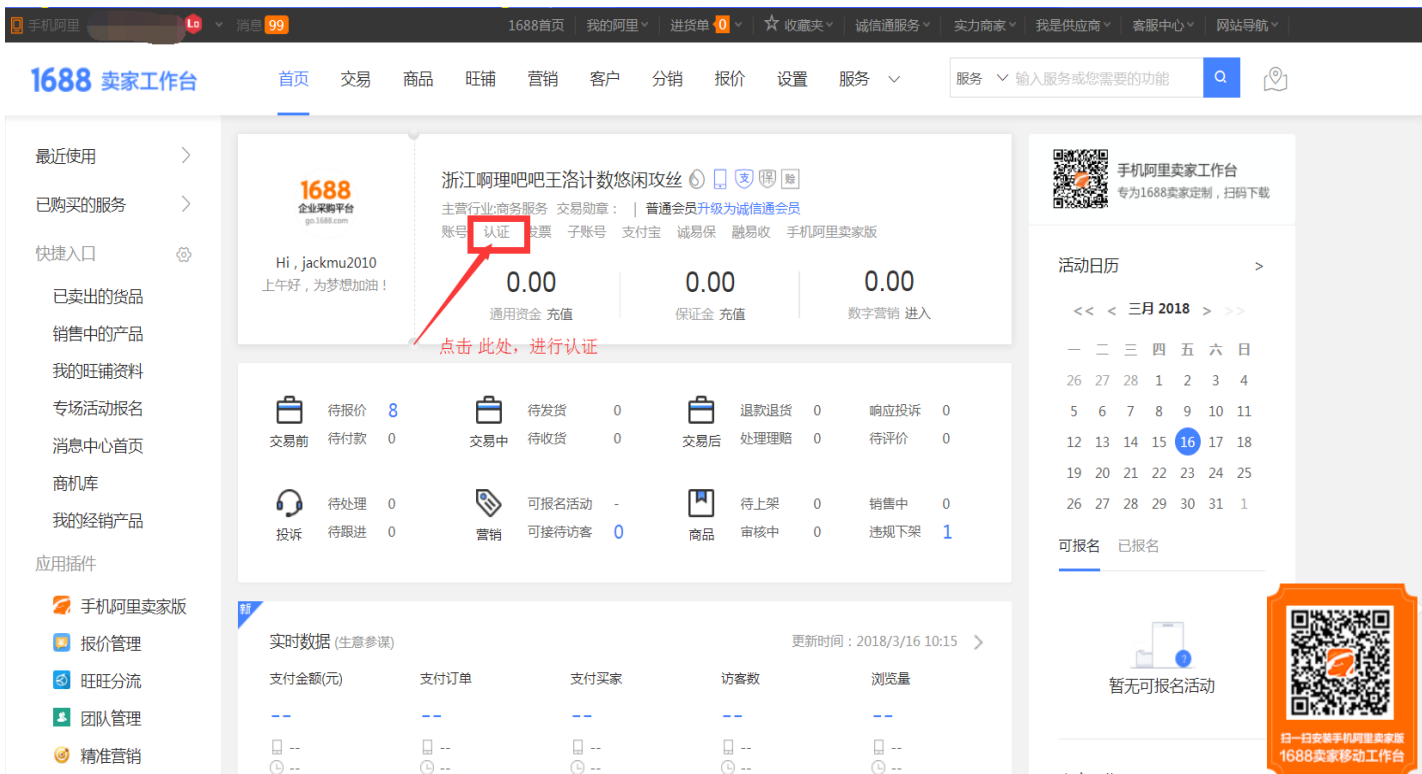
手机阿里 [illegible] Lo 消息 99 1688首页 我的阿里 进货单 0 收藏夹 诚信通服务 实力商家 我是供应商 客服中心 网站导航

1688 卖家工作台 首页 交易 商品 旺铺 营销 客户 分销 报价 设置 服务 服务 输入服务或您需要的功能

最近使用
已购买的服务
快捷入口
已卖出的货品
销售中的产品
我的旺铺资料
专场活动报名
消息中心首页
商机库
我的经销产品
应用插件
手机阿里卖家版
报价管理
旺旺分流
团队管理
精准营销

1688 企业采购平台 go.1688.com
Hi，jackmu2010
上午好，为梦想加油！

浙江啊理吧吧王洛计数悠闲攻丝 支 赊
主营行业:商务服务 交易勋章： | 普通会员升级为诚信通会员
账号 认证 发票 子账号 支付宝 诚易保 融易收 手机阿里卖家版
0.00 通用资金 充值
0.00 保证金 充值
0.00 数字营销 进入
点击 此处，进行认证

交易前 待报价 8 待付款 0
交易中 待发货 0 待收货 0
交易后 退款退货 0 处理理赔 0 响应投诉 0 待评价 0
投诉 待处理 0 待跟进 0
营销 可报名活动 - 可接待访客 0
商品 待上架 0 审核中 0 销售中 0 违规下架 1

新
实时数据 (生意参谋) 更新时间：2018/3/16 10:15
| 支付金额(元) | 支付订单 | 支付买家 | 访客数 | 浏览量 |
|---|---|---|---|---|
| -- | -- | -- | -- | -- |
| -- | -- | -- | -- | -- |
| -- | -- | -- | -- | -- |

手机阿里卖家工作台
专为1688卖家定制，扫码下载

活动日历 >
<< < 三月 2018 > >>
| 一 | 二 | 三 | 四 | 五 | 六 | 日 |
|---|---|---|---|---|---|---|
| 26 | 27 | 28 | 1 | 2 | 3 | 4 |
| 5 | 6 | 7 | 8 | 9 | 10 | 11 |
| 12 | 13 | 14 | 15 | 16 | 17 | 18 |
| 19 | 20 | 21 | 22 | 23 | 24 | 25 |
| 26 | 27 | 28 | 29 | 30 | 31 | 1 |

可报名 已报名
暂无可报名活动

扫一扫安装手机阿里卖家版
1688卖家移动工作台